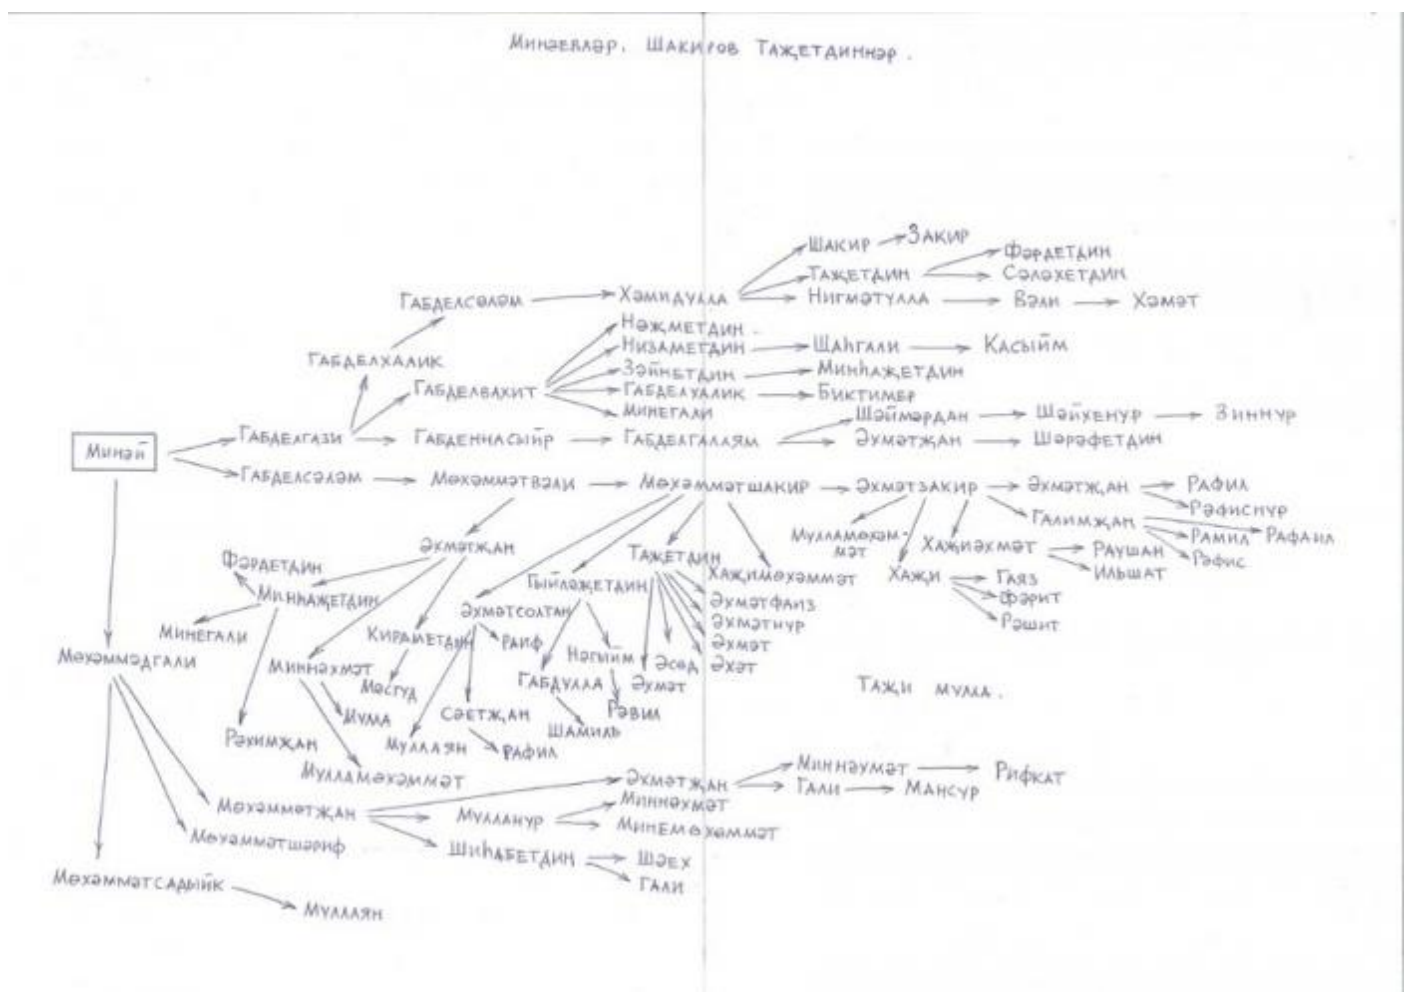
Минәевләр. Шакиров Таҗетдиннәр.

Минәй

Габделгази
Габделсәләм

Габделхалик
Габделсәләм
Хәмидулла
Шакир
Закир
Таҗетдин
Фәрдетдин
Сәләхетдин
Нигмәтулла
Вәли
Хәмәт

Габделвахит
Нәҗметдин
Низаметдин
Шаһгали
Касыйм
Зәйнетдин
Минһаҗетдин
Габделхалик
Биктимер
Минегали

Габденнасыйр
Габделгалләм
Шәймәрдан
Шәйхенур
Зиннур
Әхмәтҗан
Шәрәфетдин

Мөхәммәтвәли
Мөхәммәтшакир
Әхмәтзакир
Әхмәтҗан
Рафил
Рәфиснур
Галимҗан
Рамил
Рафаил
Рәфис
Муллам­өхәммәт
Хаҗиәхмәт
Раушан
Ильшат
Хаҗи
Гаяз
Фәрит
Рәшит

Әхмәтҗан
Фәрдетдин
Минһаҗетдин
Минегали
Рәхимҗан
Миннәхмәт
Мулла
Мулламөхәммәт
Кираметдин
Мәсгуд
Әхмәтсолтан
Сәетҗан
Муллаян
Рафил
Раиф
Гыйләҗетдин
Нәгыйм
Габдулла
Шамиль
Рәвил
Әсәд
Әхмәт
Таҗетдин
Хаҗимөхәммәт
Әхмәтфаиз
Әхмәтнур
Әхмәт
Әхәт

Таҗи мулла.

Мөхәммәдгали
Мөхәммәтҗан
Әхмәтҗан
Миннәумәт
Рифкат
Гали
Мансур
Муллануp
Миннәхмәт
Минемөхәммәт
Шиһабетдин
Шәех
Гали
Мөхәммәтшәриф
Мөхәммәтсадыйк
Муллаян